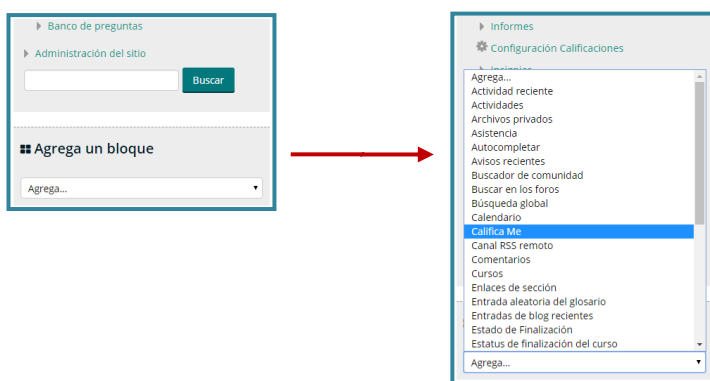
Banco de preguntas

Administración del sitio

Buscar

Agrega un bloque

Agrega...

Informes

Configuración Calificaciones

Insignias

Agrega...
Actividad reciente
Actividades
Archivos privados
Asistencia
Autocompletar
Avisos recientes
Buscador de comunidad
Buscar en los foros
Búsqueda global
Calendario
Califica Me
Canal RSS remoto
Comentarios
Cursos
Enlaces de sección
Entrada aleatoria del glosario
Entradas de blog recientes
Estado de Finalización
Estatus de finalización del curso

Agrega...